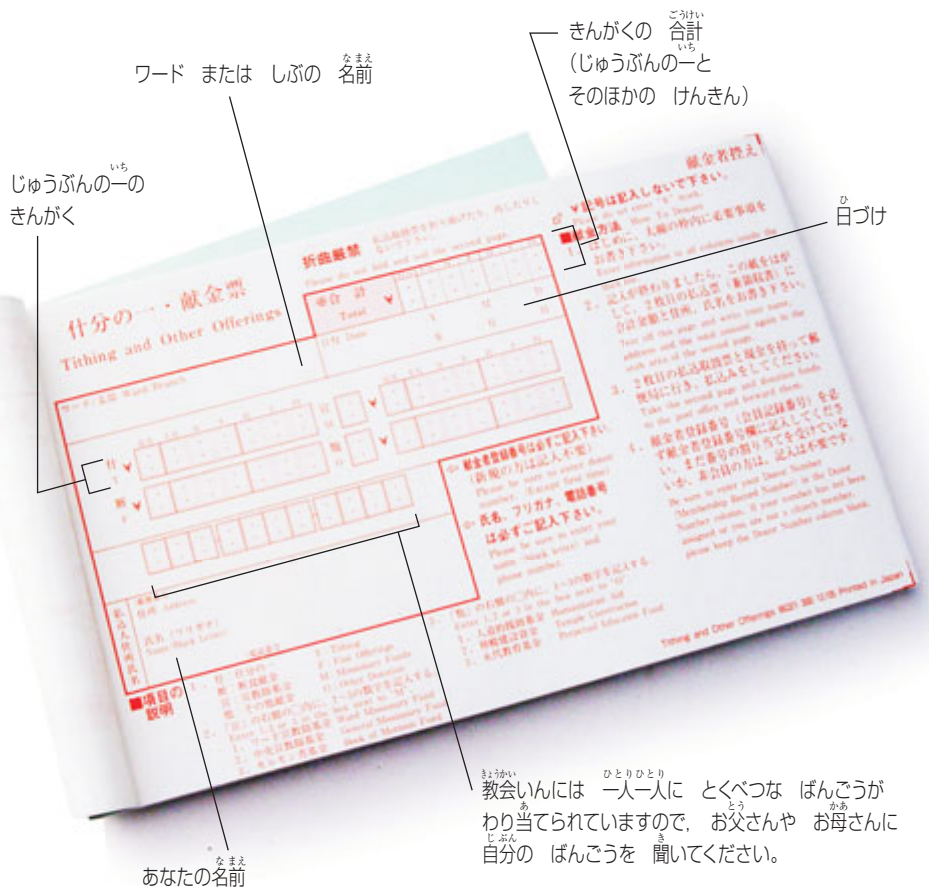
ワード　または　しぶの　名前

きんがくの　合計
（じゅうぶんの一と
そのほかの　けんきん）

じゅうぶんの一の
きんがく

日づけ

献金者控え

折曲厳禁

什分の一・献金票
Tithing and Other Offerings

合計
Total

日付 Date

ワード/支部 Ward/Branch

献金者登録番号は必ずご記入下さい。

氏名、フリガナ、電話番号は必ずご記入下さい。

住所 Address

氏名（フリガナ）

■項目の説明

Tithing and Other Offerings

教会いんには　一人一人に　とくべつな　ばんごうが　わり当てられていますので，お父さんや　お母さんに　自分の　ばんごうを　聞いてください。

あなたの名前